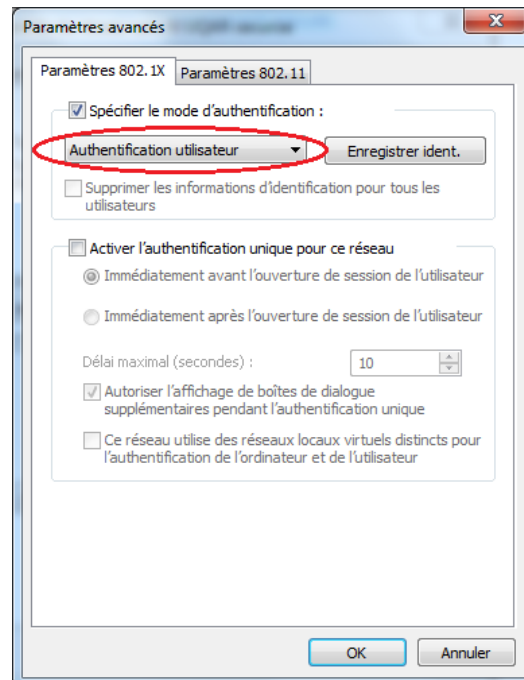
Paramètres avancés

Paramètres 802.1X

Paramètres 802.11

Spécifier le mode d'authentification :

Authentification utilisateur

Enregistrer ident.

Supprimer les informations d'identification pour tous les utilisateurs

Activer l'authentification unique pour ce réseau

Immédiatement avant l'ouverture de session de l'utilisateur

Immédiatement après l'ouverture de session de l'utilisateur

Délai maximal (secondes) :

10

Autoriser l'affichage de boîtes de dialogue supplémentaires pendant l'authentification unique

Ce réseau utilise des réseaux locaux virtuels distincts pour l'authentification de l'ordinateur et de l'utilisateur

OK

Annuler